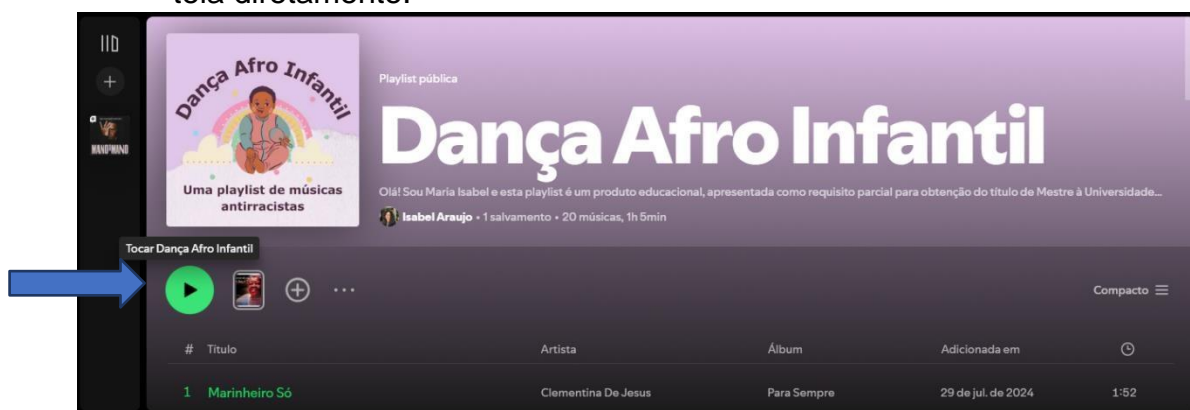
tela diretamente.

Dança Afro Infantil

Uma playlist de músicas antirracistas

Playlist pública

Dança Afro Infantil

Olá! Sou Maria Isabel e esta playlist é um produto educacional, apresentada como requisito parcial para obtenção do título de Mestre à Universidade...

Isabel Araujo • 1 salvamento • 20 músicas, 1h 5min

Tocar Dança Afro Infantil

Compacto

| # | Título | Artista | Álbum | Adicionada em | |
|---|---|---|---|---|---|
| 1 | Marinheiro Só | Clementina De Jesus | Para Sempre | 29 de jul. de 2024 | 1:52 |